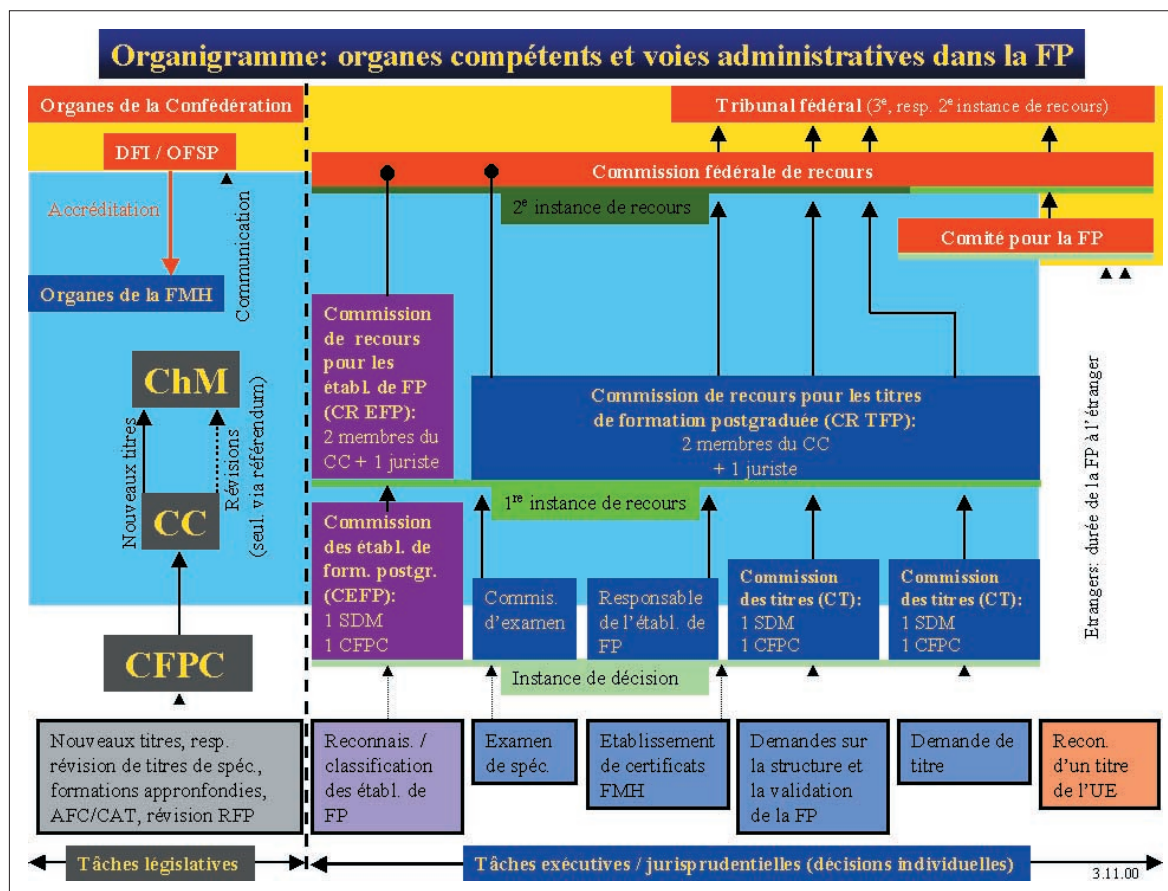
Organigramme: organes compétents et voies administratives dans la FP

Organes de la Confédération

DFI / OFSP

Accréditation

Communication

Organes de la FMH

ChM

Nouveaux titres

Révisions (seul. via référendum)

CC

CFPC

Tribunal fédéral ($3^e$, resp. $2^e$ instance de recours)

Commission fédérale de recours

$2^e$ instance de recours

Comité pour la FP

Commission de recours pour les établ. de FP (CR EFP): 2 membres du CC + 1 juriste

Commission de recours pour les titres de formation postgraduée (CR TFP): 2 membres du CC + 1 juriste

$1^{re}$ instance de recours

Commission des établ. de form. postgr. (CEFP): 1 SDM 1 CFPC

Commis. d'examen

Responsable de l'établ. de FP

Commission des titres (CT): 1 SDM 1 CFPC

Commission des titres (CT): 1 SDM 1 CFPC

Instance de décision

Etrangers: durée de la FP à l'étranger

Nouveaux titres, resp. révision de titres de spéc., formations approfondies, AFC/CAT, révision RFP

Reconnais. / classification des établ. de FP

Examen de spéc.

Etablissement de certificats FMH

Demandes sur la structure et la validation de la FP

Demande de titre

Recon. d'un titre de l'UE

Tâches législatives

Tâches exécutives / jurisprudentielles (décisions individuelles)

3.11.00